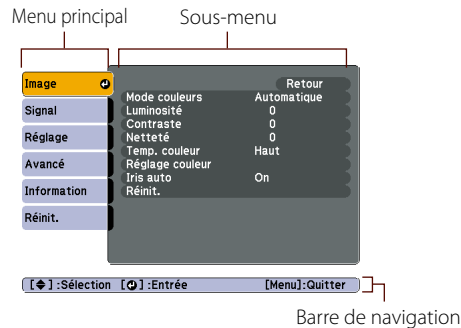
Menu principal

Sous-menu

Image

Signal

Réglage

Avancé

Information

Réinit.

Retour

| | |
|---|---|
| Mode couleurs | Automatique |
| Luminosité | 0 |
| Contraste | 0 |
| Netteté | 0 |
| Temp. couleur | Haut |
| Réglage couleur | |
| Iris auto | On |
| Réinit. | |

[⬍]:Sélection [⏎]:Entrée [Menu]:Quitter

Barre de navigation